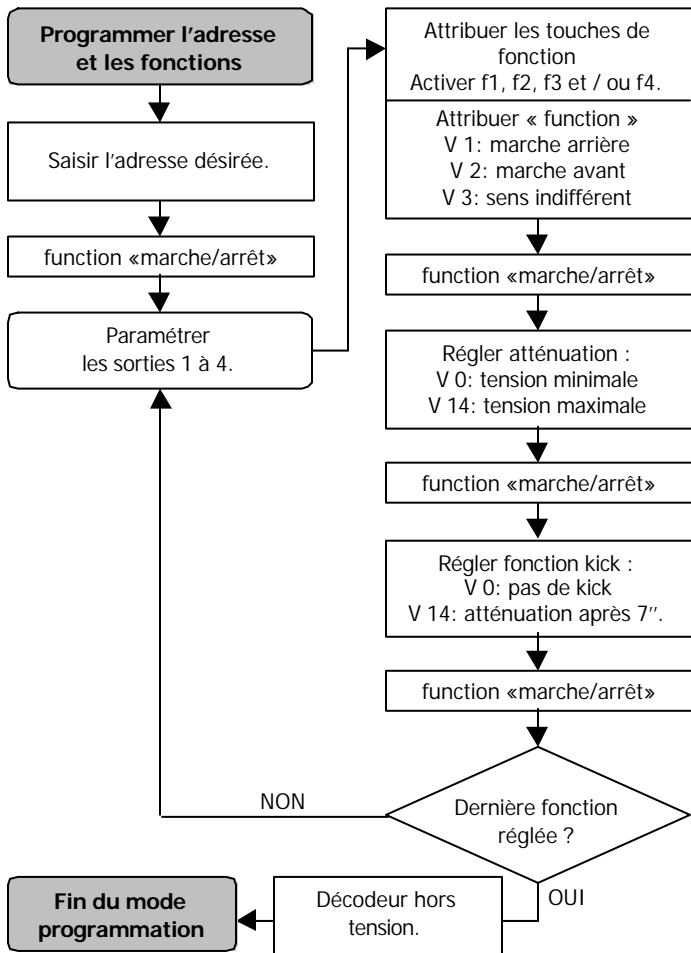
Programmer l'adresse et les fonctions

Saisir l'adresse désirée.

function «marche/arrêt»

Paramétrer les sorties 1 à 4.

Attribuer les touches de fonction
Activer f1, f2, f3 et / ou f4.

Attribuer « function »
V 1: marche arrière
V 2: marche avant
V 3: sens indifférent

function «marche/arrêt»

Régler atténuation :
V 0: tension minimale
V 14: tension maximale

function «marche/arrêt»

Régler fonction kick :
V 0: pas de kick
V 14: atténuation après 7''.

function «marche/arrêt»

NON

Dernière fonction réglée ?

OUI

Décodeur hors tension.

Fin du mode programmation